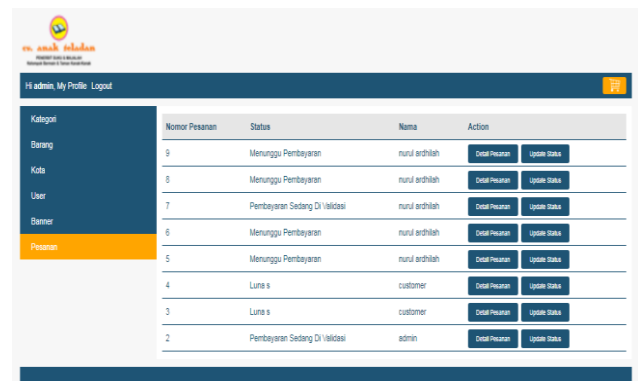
cv. anak teladan
PENERBIT BUKU & MAJALAH
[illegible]

Hi admin, My Profile Logout

Kategori
Barang
Kota
User
Banner
Pesanan

| Nomor Pesanan | Status | Nama | Action |
|---|---|---|---|
| 9 | Menunggu Pembayaran | nurul ardhilah | Detail Pesanan Update Status |
| 8 | Menunggu Pembayaran | nurul ardhilah | Detail Pesanan Update Status |
| 7 | Pembayaran Sedang Di Validasi | nurul ardhilah | Detail Pesanan Update Status |
| 6 | Menunggu Pembayaran | nurul ardhilah | Detail Pesanan Update Status |
| 5 | Menunggu Pembayaran | nurul ardhilah | Detail Pesanan Update Status |
| 4 | Luna s | customer | Detail Pesanan Update Status |
| 3 | Luna s | customer | Detail Pesanan Update Status |
| 2 | Pembayaran Sedang Di Validasi | admin | Detail Pesanan Update Status |